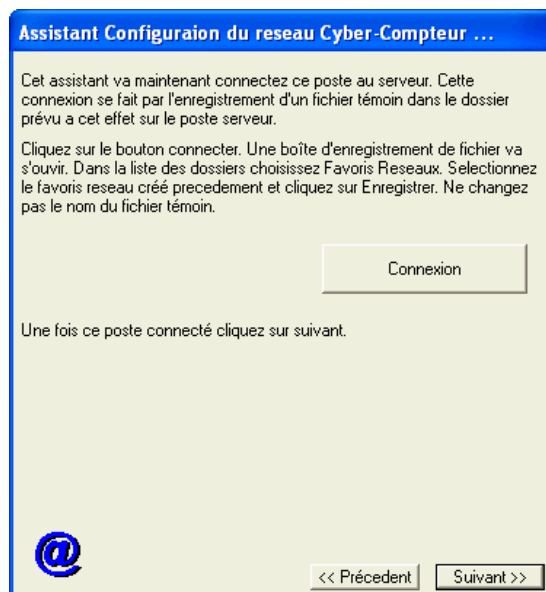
Assistant Configuraion du reseau Cyber-Compteur ...

Cet assistant va maintenant connectez ce poste au serveur. Cette connexion se fait par l'enregistrement d'un fichier témoin dans le dossier prévu a cet effet sur le poste serveur.

Cliquez sur le bouton connecter. Une boîte d'enregistrement de fichier va s'ouvir. Dans la liste des dossiers choisissez Favoris Reseaux. Selectionnez le favoris reseau créé precedement et cliquez sur Enregistrer. Ne changez pas le nom du fichier témoin.

Connexion

Une fois ce poste connecté cliquez sur suivant.

@

<< Précedent

Suivant >>